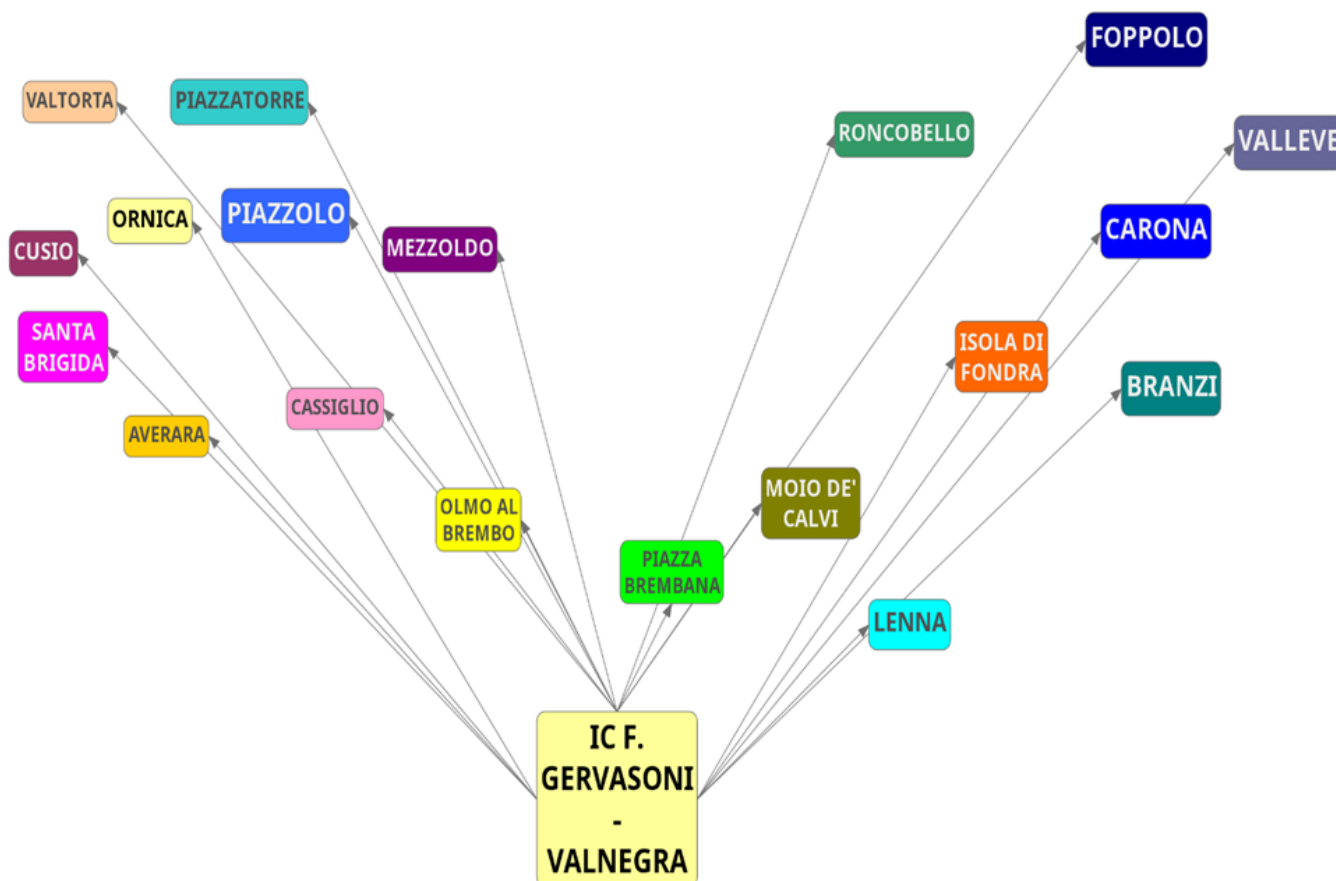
FOPPOLO

VALTORTA

PIAZZATORRE

RONCOBELLO

VALLEVE

ORNICA

PIAZZOLO

MEZZOLDO

CARONA

CUSIO

SANTA BRIGIDA

ISOLA DI FONDRA

CASSIGLIO

BRANZI

AVERARA

OLMO AL BREMBO

MOIO DE' CALVI

PIAZZA BREMBANA

LENNA

IC F. GERVASONI - VALNEGRA